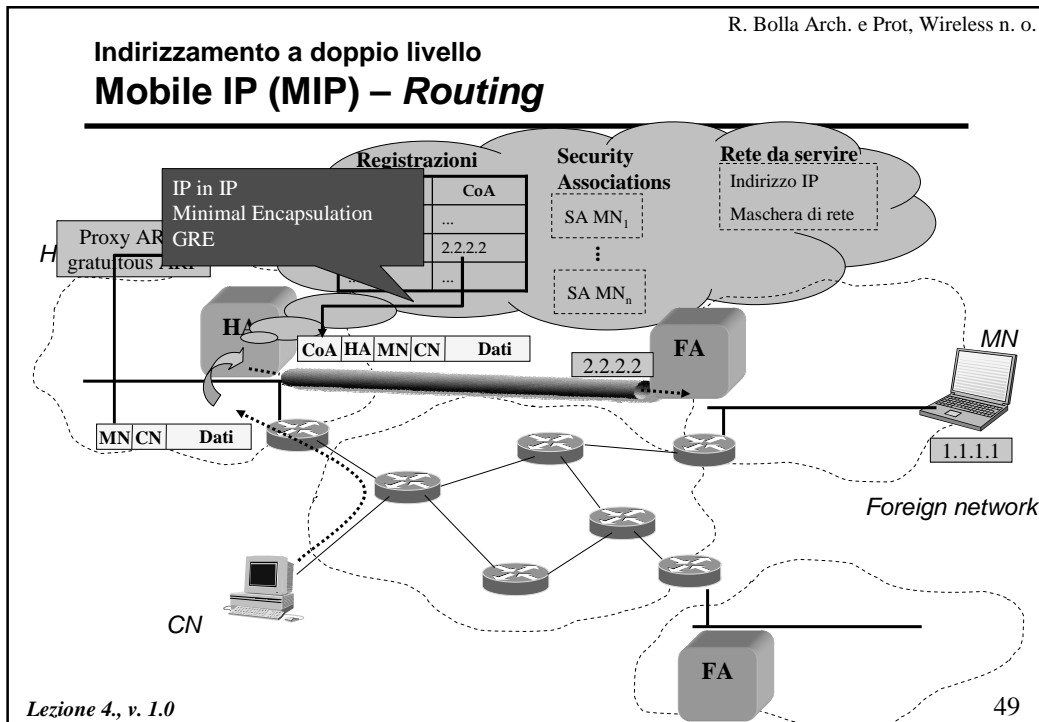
R. Bolla Arch. e Prot, Wireless n. o.

Indirizzamento a doppio livello
Mobile IP (MIP) – *Routing*

Registrazioni

| | CoA |
|---|---|
| | ... |
| | 2.2.2.2 |
| | ... |

IP in IP
Minimal Encapsulation
GRE

Security Associations

SA MN$_1$

⋮

SA MN$_n$

Rete da servire

Indirizzo IP

Maschera di rete

Proxy AR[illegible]
gratuitous AR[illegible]

H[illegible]

HA

| CoA | HA | MN | CN | Dati |
|---|---|---|---|---|

FA

2.2.2.2

MN

| MN | CN | Dati |
|---|---|---|

1.1.1.1

Foreign network

CN

FA

Lezione 4., v. 1.0

49